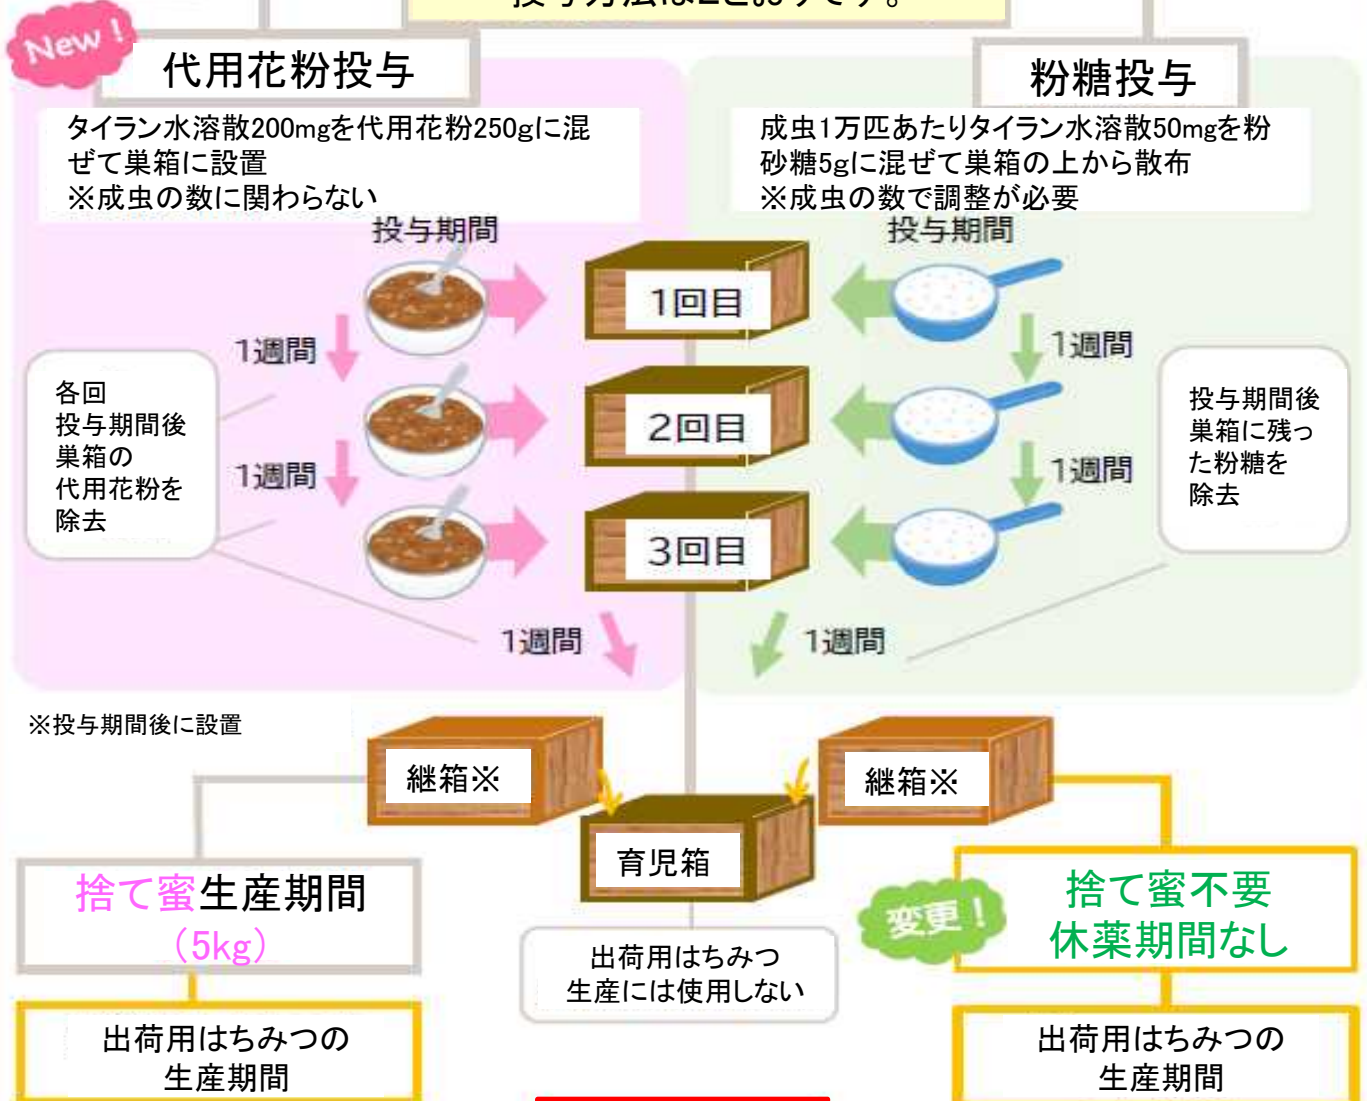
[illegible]

New!

代用花粉投与

タイラン水溶散200mgを代用花粉250gに混ぜて巣箱に設置
※成虫の数に関わらない

粉糖投与

成虫1万匹あたりタイラン水溶散50mgを粉砂糖5gに混ぜて巣箱の上から散布
※成虫の数で調整が必要

投与期間

投与期間

1回目

2回目

3回目

1週間

1週間

1週間

1週間

1週間

1週間

各回
投与期間後
巣箱の
代用花粉を
除去

投与期間後
巣箱に残った粉糖を
除去

※投与期間後に設置

継箱※

継箱※

育児箱

捨て蜜生産期間
（5kg）

出荷用はちみつ
生産には使用しない

変更！

捨て蜜不要
休薬期間なし

出荷用はちみつの
生産期間

出荷用はちみつの
生産期間